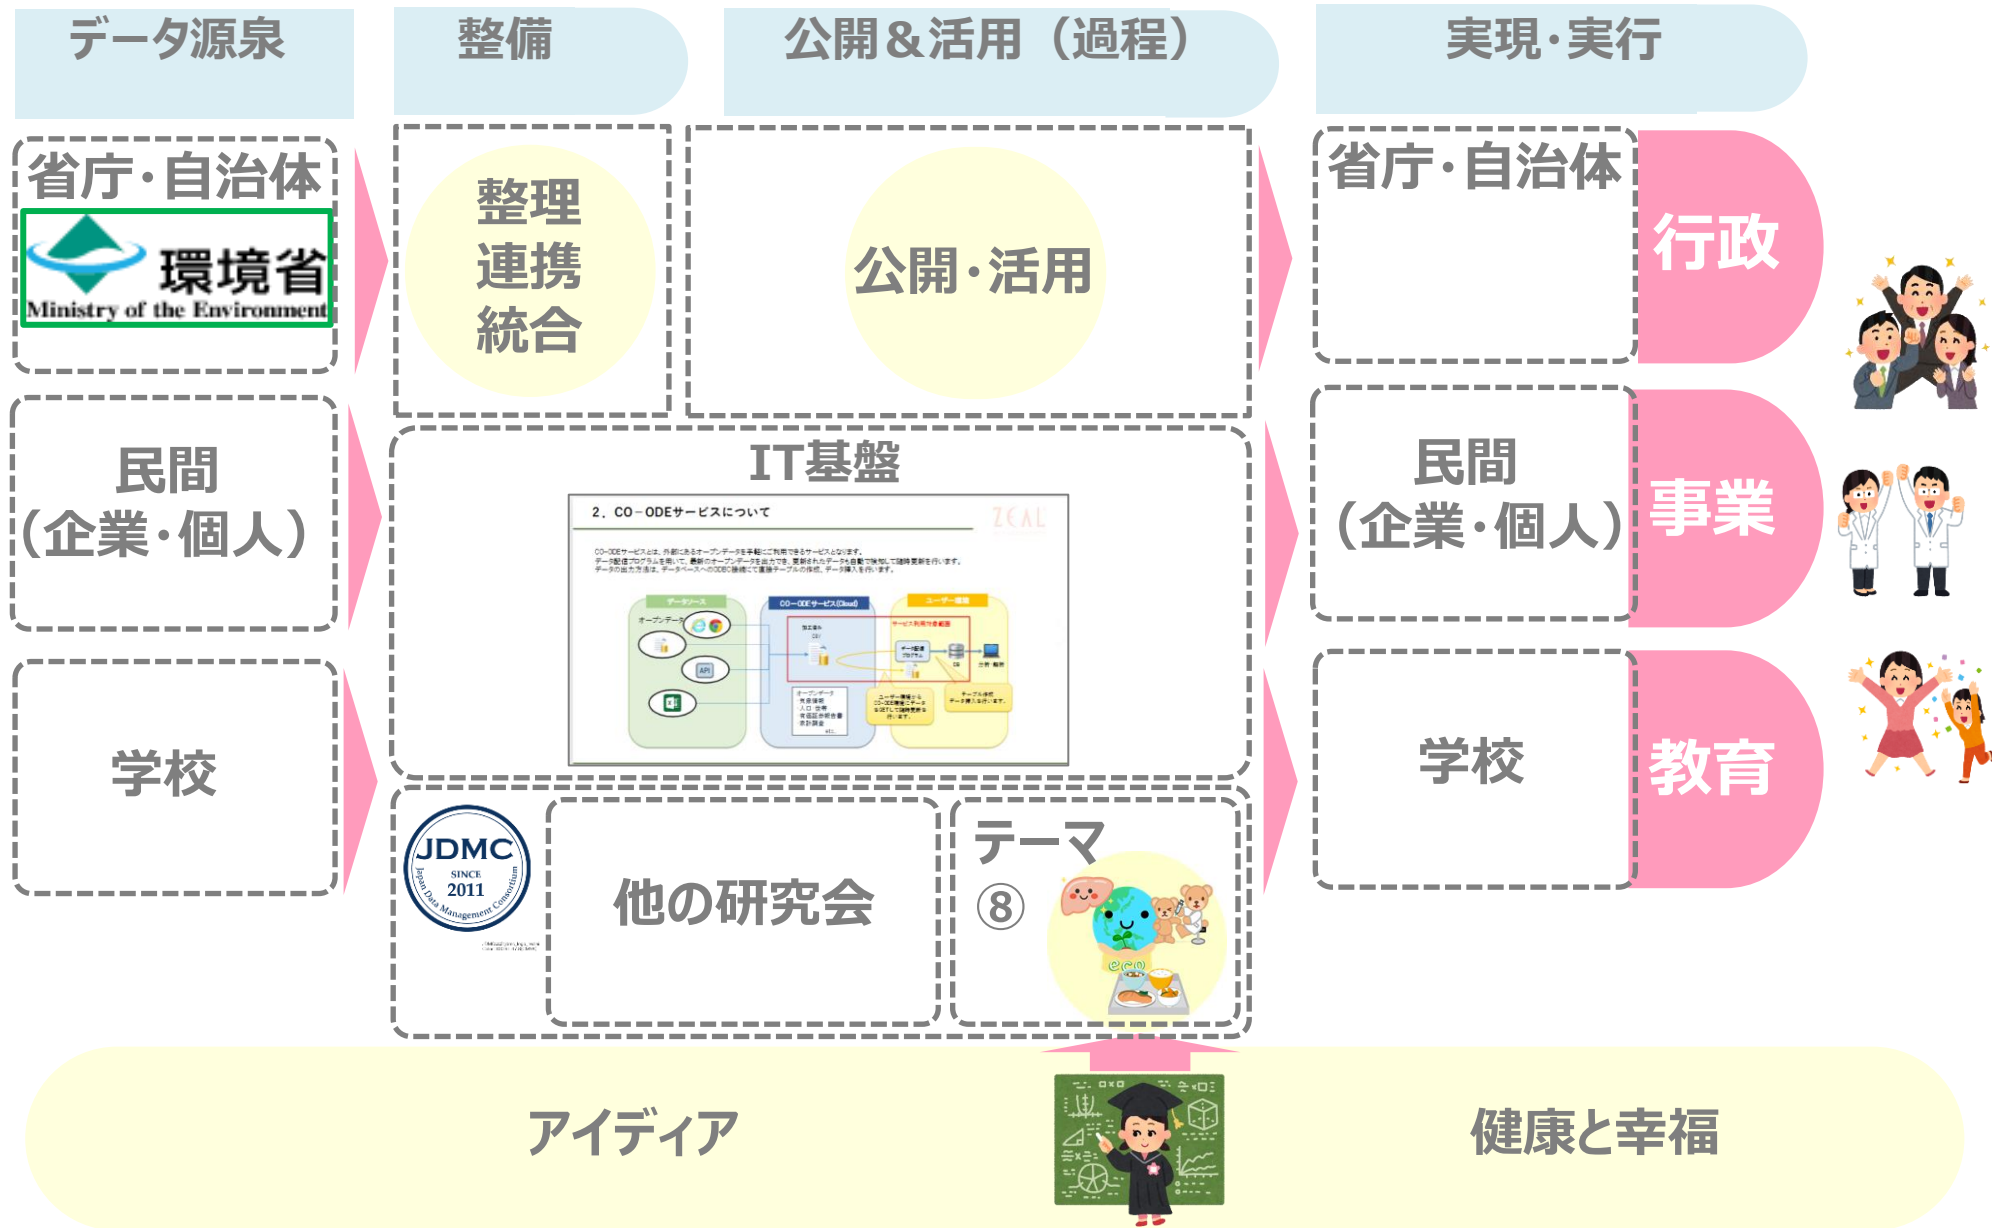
データ源泉

整備

公開＆活用（過程）

実現・実行

省庁・自治体

環境省
Ministry of the Environment

整理
連携
統合

公開・活用

省庁・自治体

行政

民間
（企業・個人）

IT基盤

2．CO－ODEサービスについて

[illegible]

データソース

CO－ODEサービス(Cloud)

ユーザー環境

オープンデータ

API

民間
（企業・個人）

事業

学校

JDMC
SINCE
2011
Japan Data Management Consortium

他の研究会

テーマ
⑧

eco

学校

教育

アイディア

健康と幸福